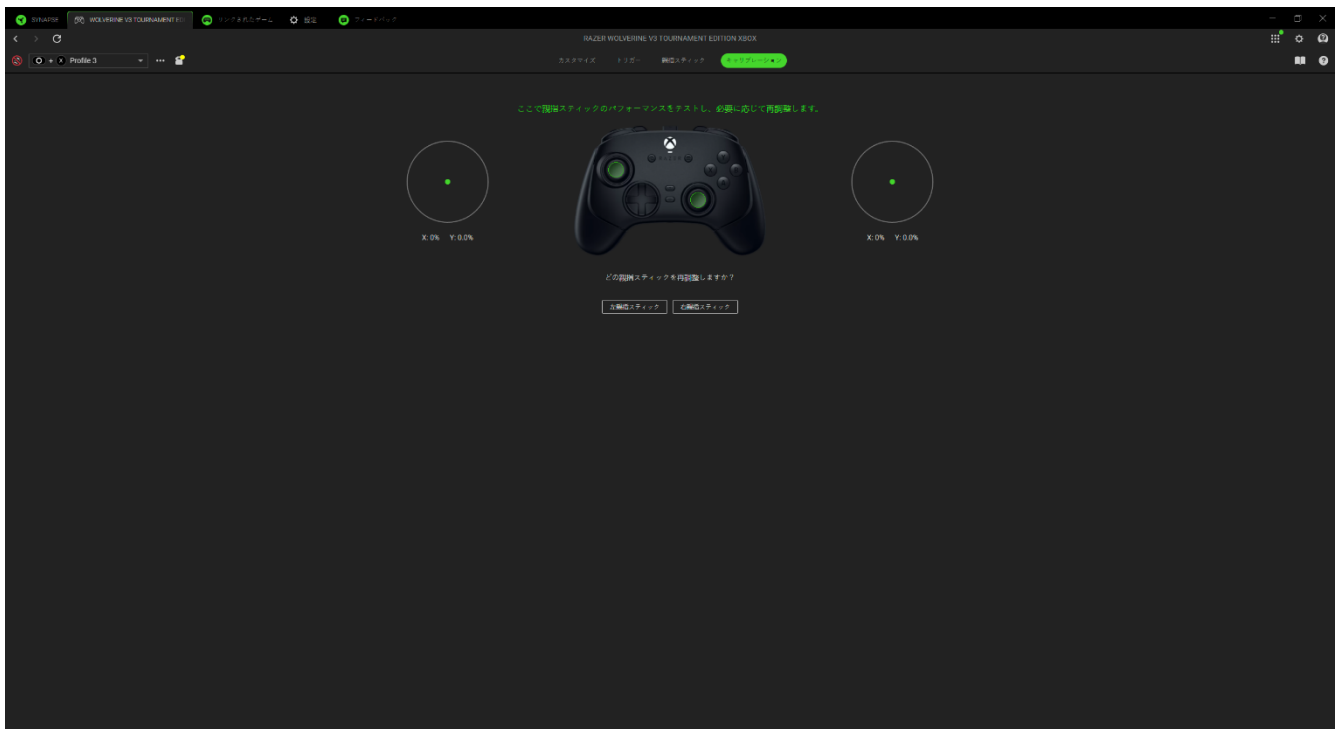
SYNAPSE WOLVERINE V3 TOURNAMENT ED リンクされたゲーム 設定 フィードバック

RAZER WOLVERINE V3 TOURNAMENT EDITION XBOX

Profile 3

カスタマイズ トリガー 親指スティック キャリブレーション

ここで親指スティックのパフォーマンスをテストし、必要に応じて再調整します。

X: 0% Y: 0.0%

X: 0% Y: 0.0%

どの親指スティックを再調整しますか？

左親指スティック 右親指スティック